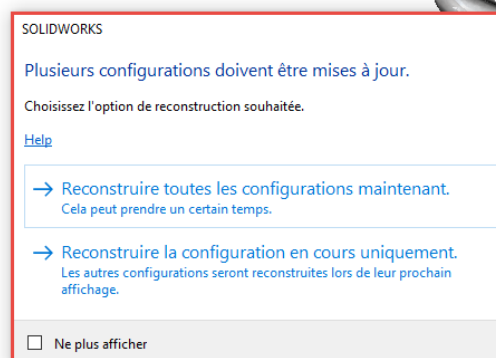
SOLIDWORKS

Plusieurs configurations doivent être mises à jour.

Choisissez l'option de reconstruction souhaitée.

Help

→ Reconstruire toutes les configurations maintenant.
Cela peut prendre un certain temps.

→ Reconstruire la configuration en cours uniquement.
Les autres configurations seront reconstruites lors de leur prochain affichage.

☐ Ne plus afficher